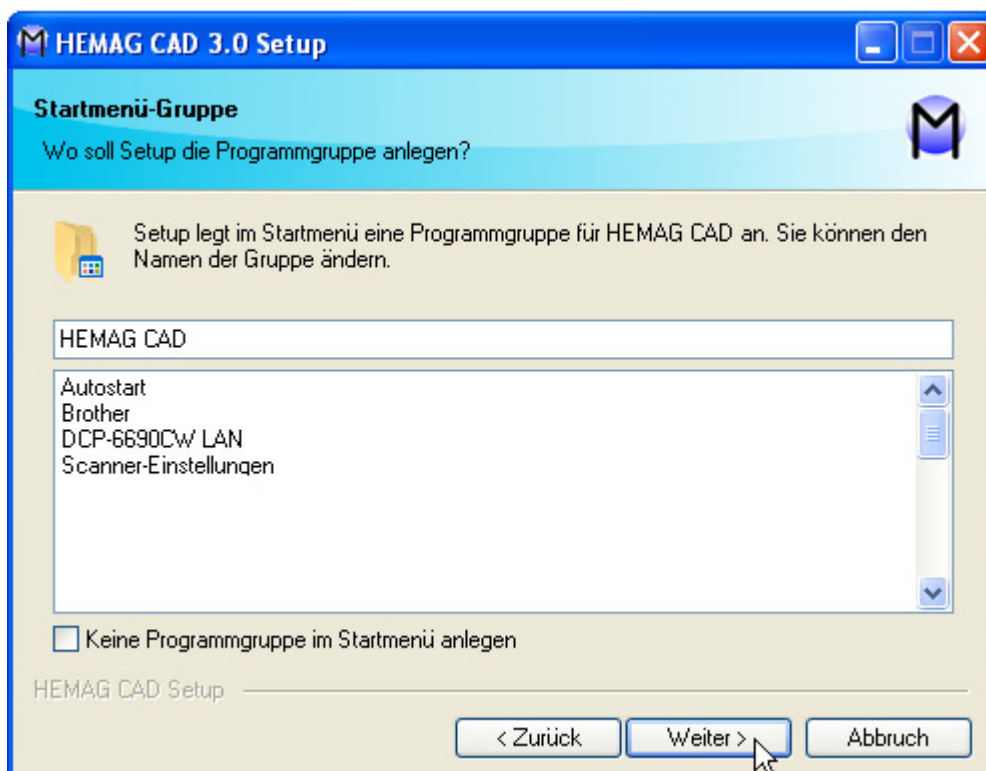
HEMAG CAD 3.0 Setup

Startmenü-Gruppe
Wo soll Setup die Programmgruppe anlegen?

Setup legt im Startmenü eine Programmgruppe für HEMAG CAD an. Sie können den Namen der Gruppe ändern.

HEMAG CAD

Autostart
Brother
DCP-6690CW LAN
Scanner-Einstellungen

Keine Programmgruppe im Startmenü anlegen

HEMAG CAD Setup

< Zurück
Weiter >
Abbruch